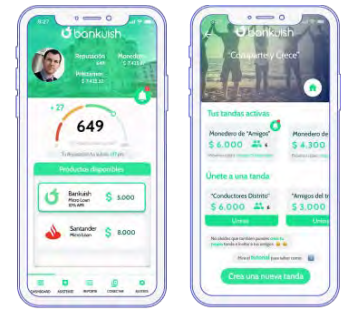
9:27

bankuish

Reputación 649

Monedero $ 5.432,32

Préstamos $ 7.432,32

+27

649

Productos disponibles

Bankuish
Micro Loan
10% APR

$ 5.000

Santander
Microloan

$ 8.000

bankuish

"Comparte y Crece"

Tus tandas activas

Monedero de "Amigos"

$ 6.000

Monedero de

$ 4.300

Únete a una tanda

"Conductores Distrito"

$ 6.000

Unirse

"Amigos del tra

$ 3.000

Unirse

Crea una nueva tanda